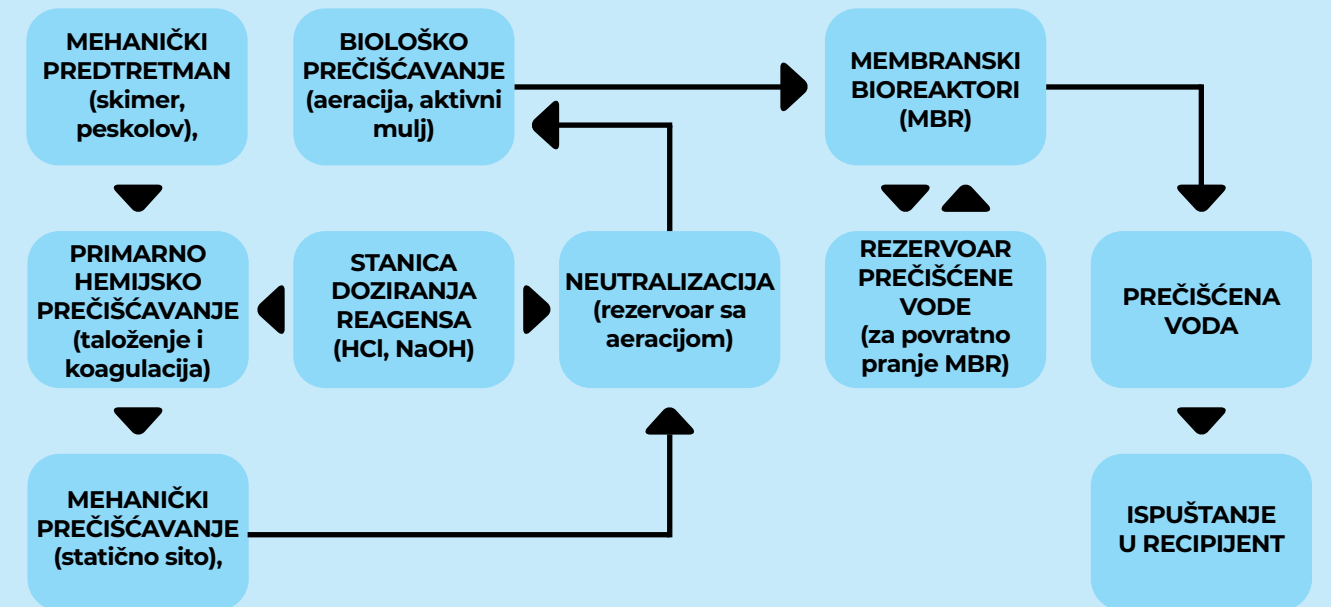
MEHANIČKI PREDTRETMAN (skimer, peskolov),

PRIMARNO HEMIJSKO PREČIŠĆAVANJE (taloženje i koagulacija)

MEHANIČKI PREČIŠĆAVANJE (statično sito),

BIOLOŠKO PREČIŠĆAVANJE (aeracija, aktivni mulj)

STANICA DOZIRANJA REAGENSA (HCl, NaOH)

NEUTRALIZACIJA (rezervoar sa aeracijom)

MEMBRANSKI BIOREAKTORI (MBR)

REZERVOAR PREČIŠĆENE VODE (za povratno pranje MBR)

PREČIŠĆENA VODA

ISPUŠTANJE U RECIPIJENT